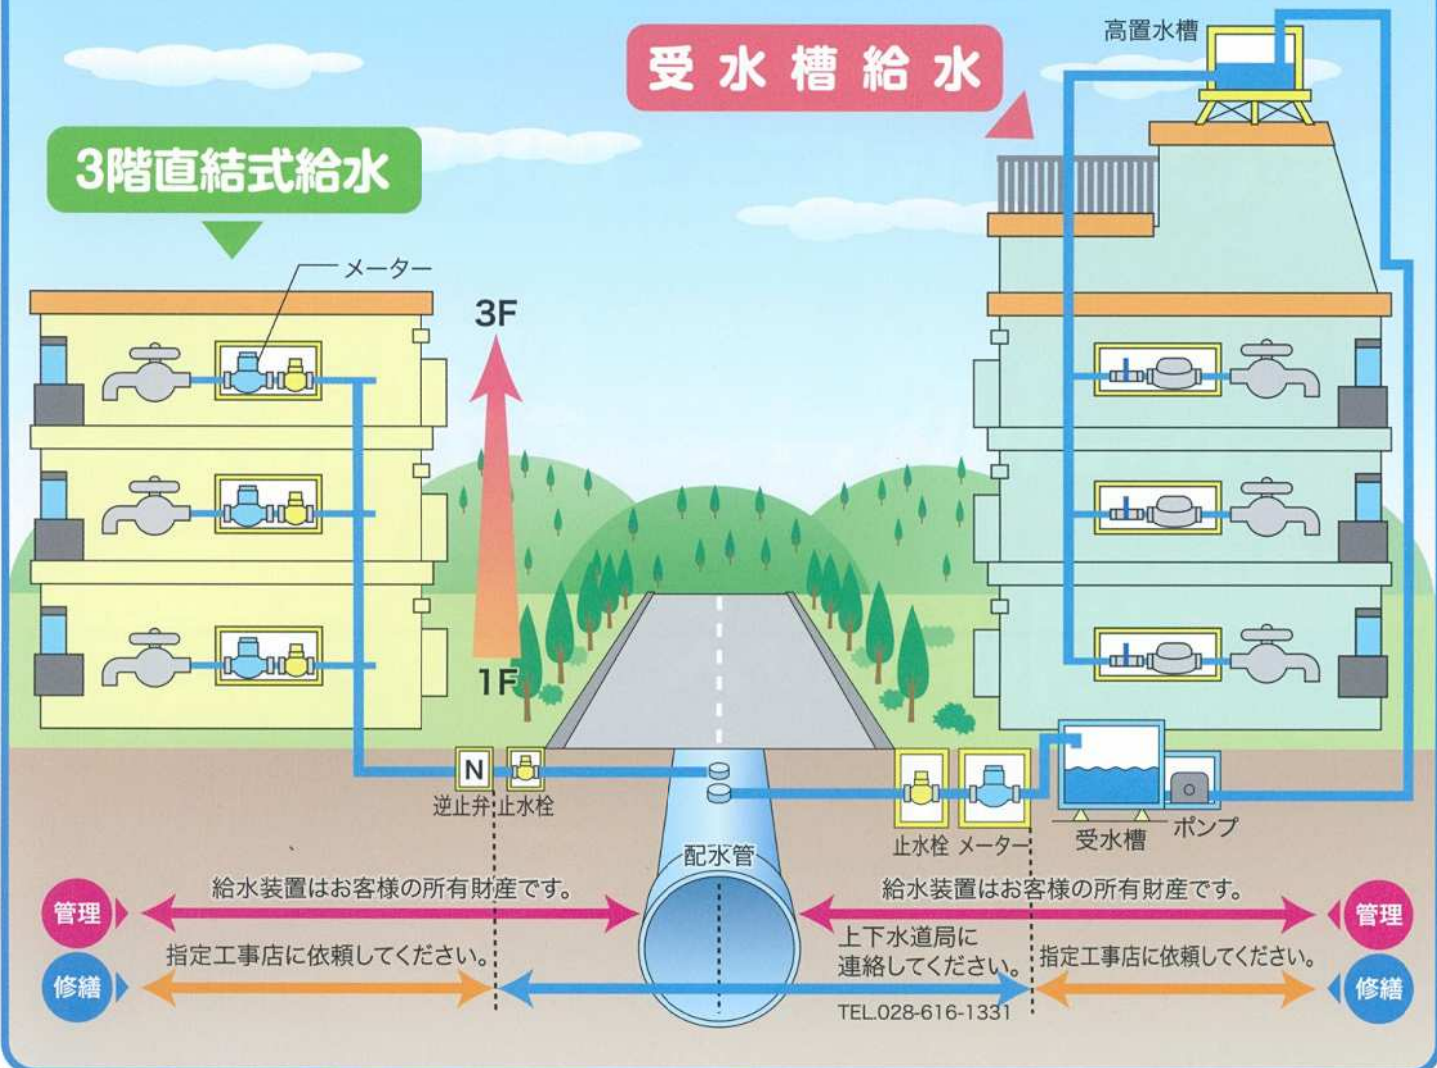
受水槽給水

高置水槽

3階直結式給水

メーター

3F

1F

N

逆止弁 止水栓

配水管

止水栓 メーター

受水槽 ポンプ

管理

給水装置はお客様の所有財産です。

給水装置はお客様の所有財産です。

管理

修繕

指定工事店に依頼してください。

上下水道局に連絡してください。

TEL.028-616-1331

指定工事店に依頼してください。

修繕